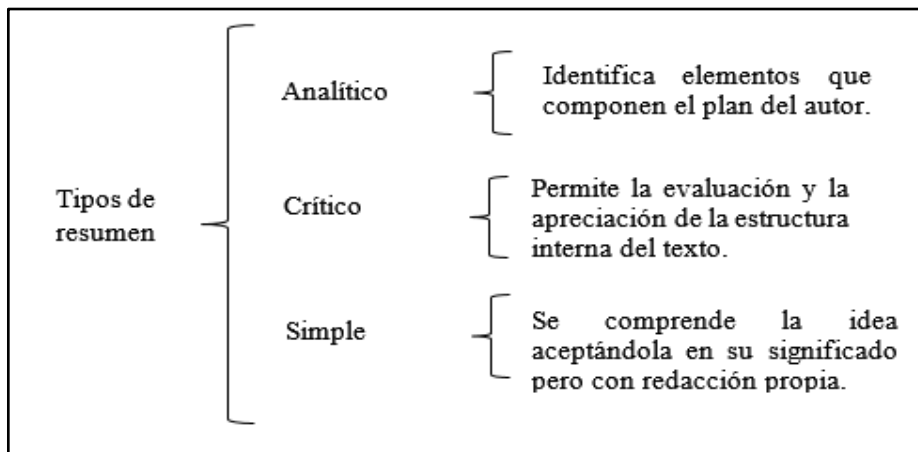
Tipos de resumen

Analítico

Identifica elementos que componen el plan del autor.

Crítico

Permite la evaluación y la apreciación de la estructura interna del texto.

Simple

Se comprende la idea aceptándola en su significado pero con redacción propia.